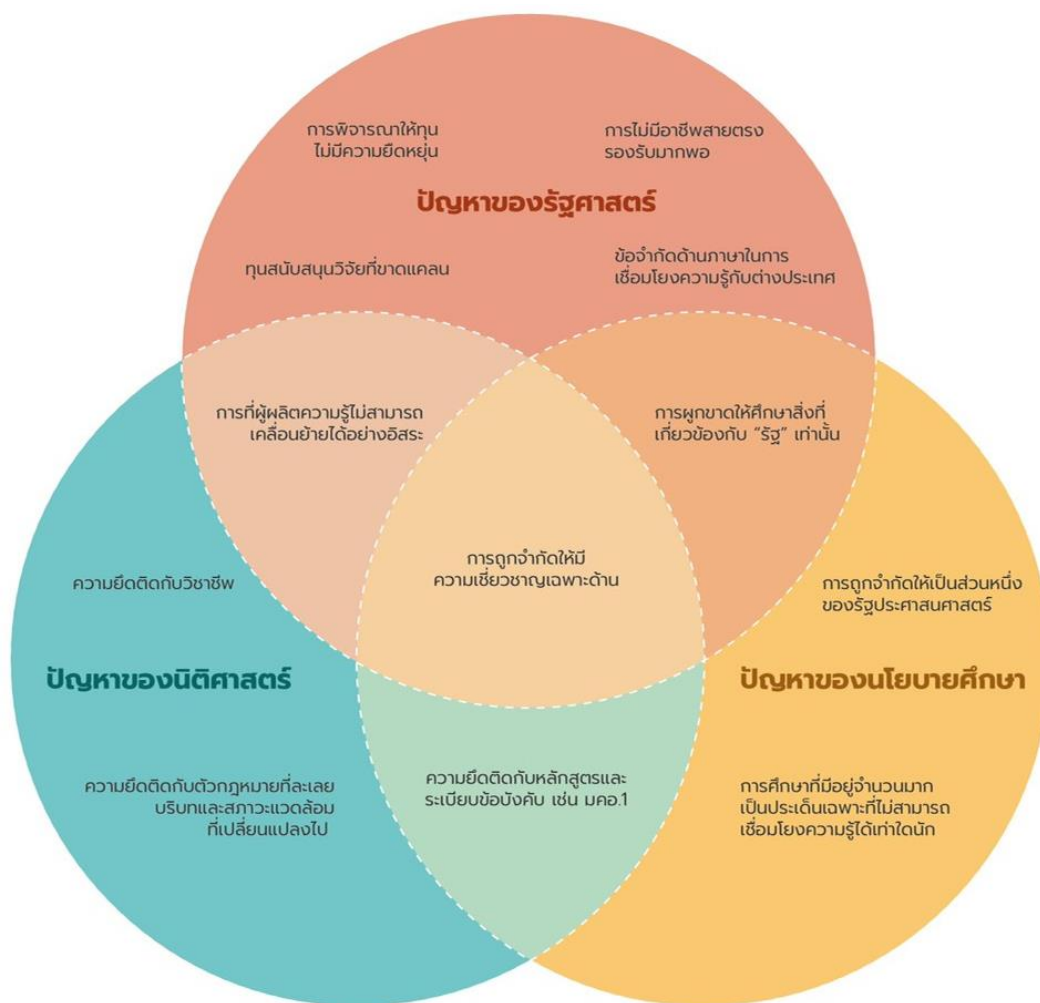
การพิจารณาให้ทุนไม่มีความยืดหยุ่น

การไม่มีอาชีพสายตรงรองรับมากพอ

ปัญหาของรัฐศาสตร์

ทุนสนับสนุนวิจัยที่ขาดแคลน

ข้อจำกัดด้านภาษาในการเชื่อมโยงความรู้กับต่างประเทศ

การที่ผู้ผลิตความรู้ไม่สามารถเคลื่อนย้ายได้อย่างอิสระ

การผูกขาดให้ศึกษาสิ่งที่เกี่ยวข้องกับ "รัฐ" เท่านั้น

ความยึดติดกับวิชาชีพ

การถูกจำกัดให้มีความเชี่ยวชาญเฉพาะด้าน

การถูกจำกัดให้เป็นส่วนหนึ่งของรัฐประศาสนศาสตร์

ปัญหาของนิติศาสตร์

ปัญหาของนโยบายศึกษา

ความยึดติดกับตัวกฎหมายที่ละเลยบริบทและสภาวะแวดล้อมที่เปลี่ยนแปลงไป

ความยึดติดกับหลักสูตรและระเบียบข้อบังคับ เช่น มคอ.1

การศึกษาที่มีอยู่จำนวนมากเป็นประเด็นเฉพาะที่ไม่สามารถเชื่อมโยงความรู้ได้เท่าใดนัก